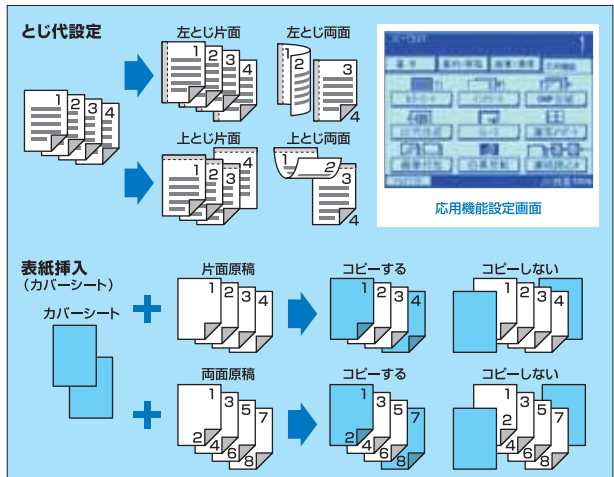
とじ代設定

左とじ片面

左とじ両面

上とじ片面

上とじ両面

1 2 3 4

1 2 3 4

1 2 3 4

1 2 3 4

1 2 3 4

応用機能設定画面

表紙挿入
（カバーシート）

カバーシート

片面原稿

コピーする

コピーしない

1 2 3 4

1 2 3 4

1 2 3 4

両面原稿

コピーする

コピーしない

1 2 3 4 5 6 7 8

1 2 3 4 5 6 7 8

1 2 3 4 5 6 7 8